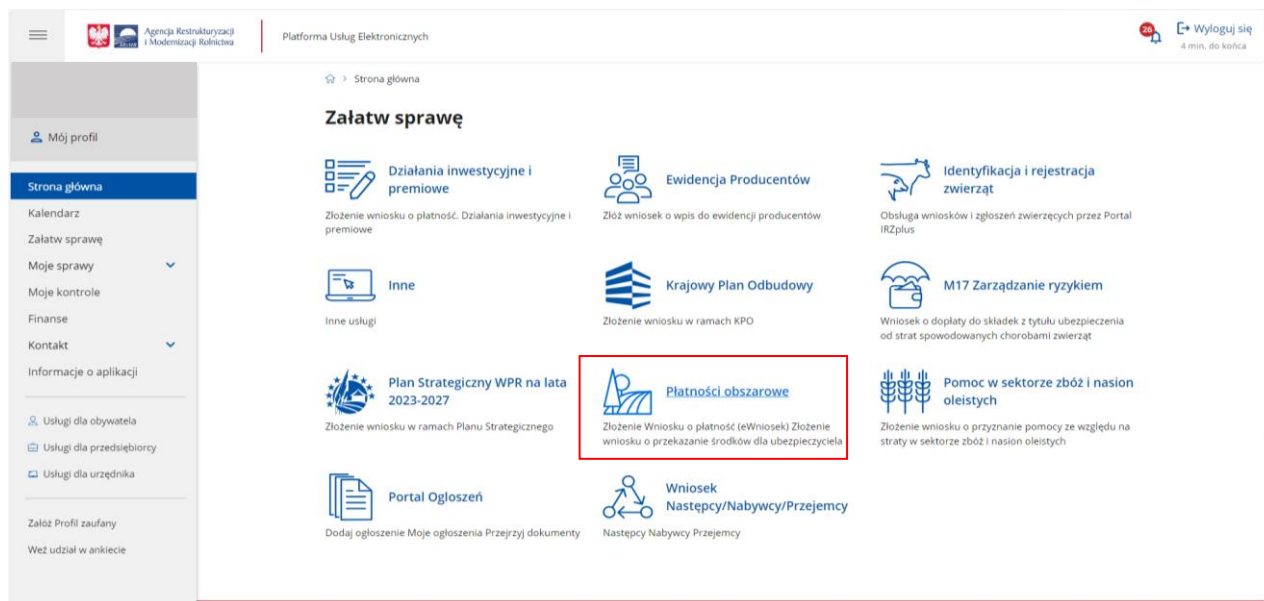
Agencja Restrukturyzacji i Modernizacji Rolnictwa

Platforma Usług Elektronicznych

26

Wyloguj się
4 min. do końca

Mój profil

Strona główna
Kalendarz
Załatw sprawę
Moje sprawy
Moje kontrole
Finanse
Kontakt
Informacje o aplikacji

Usługi dla obywatela
Usługi dla przedsiębiorcy
Usługi dla urzędnika

Załóż Profil zaufany
Weź udział w ankiecie

Strona główna

Załatw sprawę

Działania inwestycyjne i premiowe
Złożenie wniosku o płatność. Działania inwestycyjne i premiowe

Ewidencja Producentów
Złóż wniosek o wpis do ewidencji producentów

Identyfikacja i rejestracja zwierząt
Obsługa wniosków i zgłoszeń zwierzęcych przez Portal IRZplus

Inne
Inne usługi

Krajowy Plan Odbudowy
Złożenie wniosku w ramach KPO

M17 Zarządzanie ryzykiem
Wniosek o dopłaty do składek z tytułu ubezpieczenia od strat spowodowanych chorobami zwierząt

Plan Strategiczny WPR na lata 2023-2027
Złożenie wniosku w ramach Planu Strategicznego

Płatności obszarowe
Złożenie Wniosku o płatność (eWniosek) Złożenie wniosku o przekazanie środków dla ubezpieczyciela

Pomoc w sektorze zbóż i nasion oleistych
Złożenie wniosku o przyznanie pomocy ze względu na straty w sektorze zbóż i nasion oleistych

Portal Ogloszeń
Dodaj ogłoszenie Moje ogłoszenia Przejrzyj dokumenty

Wniosek Następcy/Nabywcy/Przejemcy
Następcy Nabywcy Przejemcy